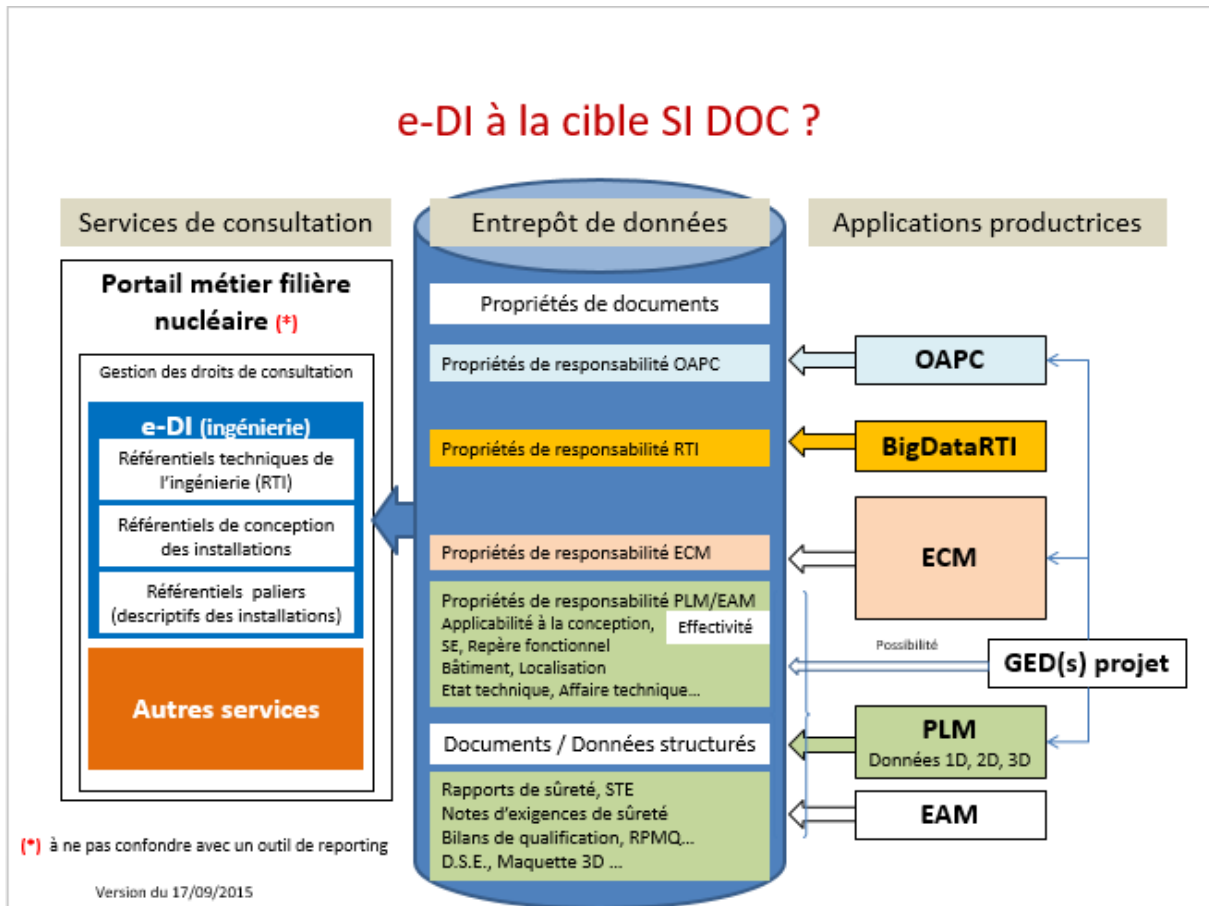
e-DI à la cible SI DOC ?

Services de consultation

Portail métier filière nucléaire (*)

Gestion des droits de consultation

e-DI (ingénierie)

Référentiels techniques de l'ingénierie (RTI)

Référentiels de conception des installations

Référentiels paliers (descriptifs des installations)

Autres services

(*) à ne pas confondre avec un outil de reporting

Version du 17/09/2015

Entrepôt de données

Propriétés de documents

Propriétés de responsabilité OAPC

Propriétés de responsabilité RTI

Propriétés de responsabilité ECM

Propriétés de responsabilité PLM/EAM
Applicabilité à la conception,
SE, Repère fonctionnel
Bâtiment, Localisation
Etat technique, Affaire technique…

Effectivité

Documents / Données structurés

Rapports de sûreté, STE
Notes d'exigences de sûreté
Bilans de qualification, RPMQ,…
D.S.E., Maquette 3D …

Applications productrices

OAPC

BigDataRTI

ECM

Possibilité

GED(s) projet

PLM
Données 1D, 2D, 3D

EAM